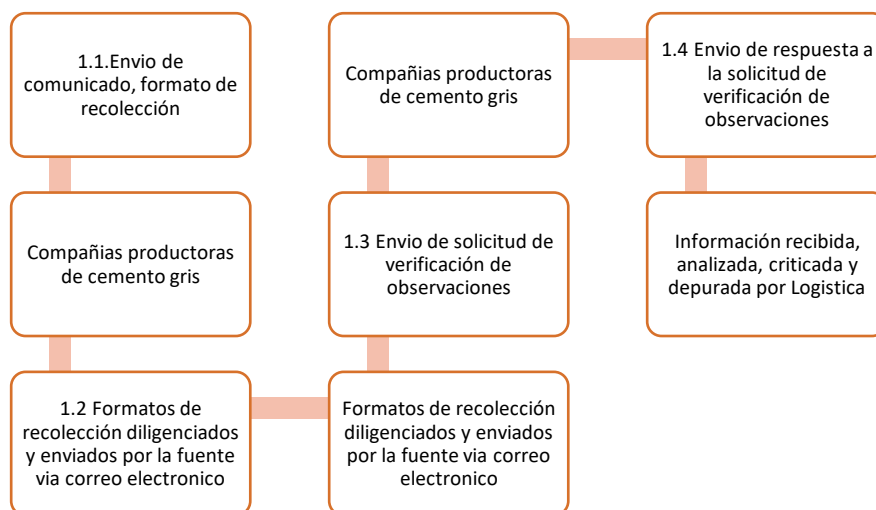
1.1.Envio de comunicado, formato de recolección

Compañias productoras de cemento gris

1.2 Formatos de recolección diligenciados y enviados por la fuente via correo electronico

Formatos de recolección diligenciados y enviados por la fuente via correo electronico

1.3 Envio de solicitud de verificación de observaciones

Compañias productoras de cemento gris

1.4 Envio de respuesta a la solicitud de verificación de observaciones

Información recibida, analizada, criticada y depurada por Logistica